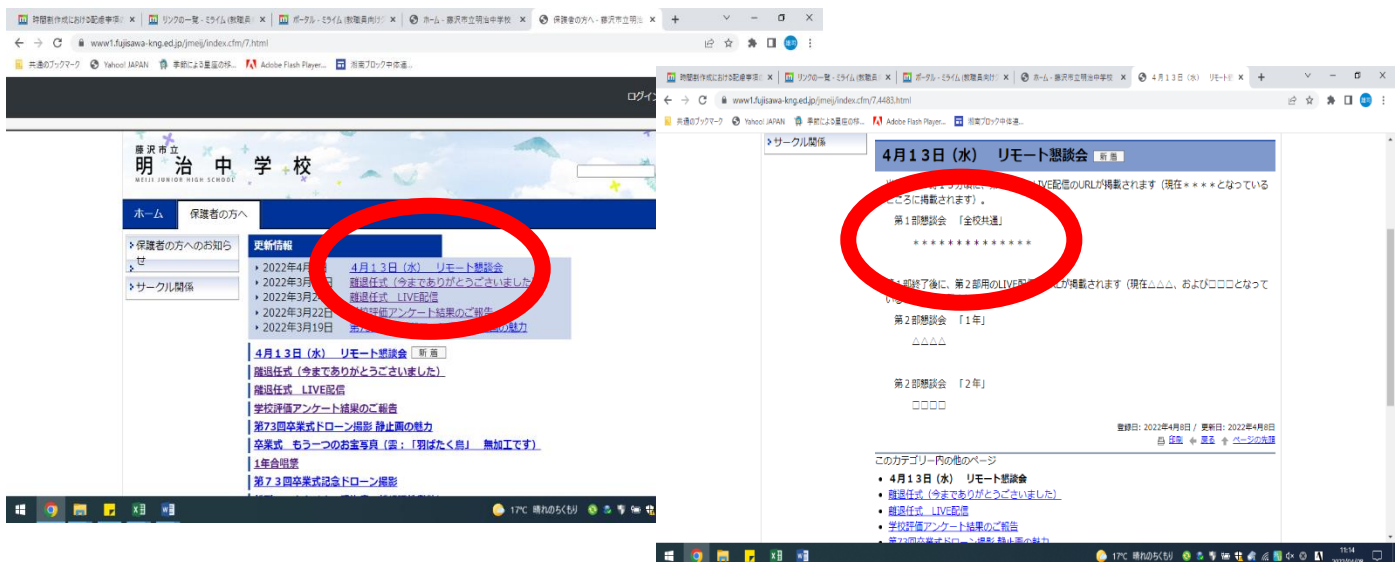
時間割作成における配慮事項 | × | リンクの一覧 - ミライム（教職員） × | ポータル - ミライム（教職員向け） × | ホーム - 藤沢市立明治中学校 × | 保護者の方へ - 藤沢市立明治 ×
www1.fujisawa-kng.ed.jp/jmeij/index.cfm/7.html
共通のブックマーク　Yahoo! JAPAN　季節による星座の移...　Adobe Flash Player...　湘南ブロック中体連...
ログイン

藤沢市立
明治中学校
MEIJI JUNIOR HIGH SCHOOL

ホーム　保護者の方へ

保護者の方へのお知らせ
サークル関係

更新情報
2022年4月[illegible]　4月13日（水）　リモート懇談会
2022年3月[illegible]日　離退任式（今までありがとうございました）
2022年3月2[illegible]　離退任式　LIVE配信
2022年3月22日　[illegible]校評価アンケート結果のご報告
2022年3月19日　第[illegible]の魅力

4月13日（水）　リモート懇談会　新着
離退任式（今までありがとうございました）
離退任式　LIVE配信
学校評価アンケート結果のご報告
第73回卒業式ドローン撮影 静止画の魅力
卒業式　もう一つのお宝写真（雲：「羽ばたく鳥」　無加工です）
1年合唱祭
第73回卒業式記念ドローン撮影
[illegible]

17°C 晴れのちくもり

時間割作成における配慮事項 × | リンクの一覧 - ミライム × | ポータル - ミライム（教職員向け） × | ホーム - 藤沢市立明治中学校 × | 4月13日（水）　リモート懇 ×
www1.fujisawa-kng.ed.jp/jmeij/index.cfm/7.4483.html
共通のブックマーク　Yahoo! JAPAN　季節による星座の移...　Adobe Flash Player...　湘南ブロック中体連...

サークル関係

4月13日（水）　リモート懇談会　新着

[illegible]LIVE配信のURLが掲載されます（現在＊＊＊＊となっている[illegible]ころに掲載されます）。

第1部懇談会　「全校共通」
＊＊＊＊＊＊＊＊＊＊＊＊＊＊

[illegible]部終了後に、第2部用のLIVE配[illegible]Lが掲載されます（現在△△△、および□□□となってい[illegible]

第2部懇談会　「1年」
△△△△

第2部懇談会　「2年」
□□□□

登録日: 2022年4月8日 / 更新日: 2022年4月8日
印刷　戻る　ページの先頭

このカテゴリー内の他のページ
4月13日（水）　リモート懇談会
離退任式（今までありがとうございました）
離退任式　LIVE配信
学校評価アンケート結果のご報告
第73回卒業式ドローン撮影 静止画の魅力

17°C 晴れのちくもり　11:14